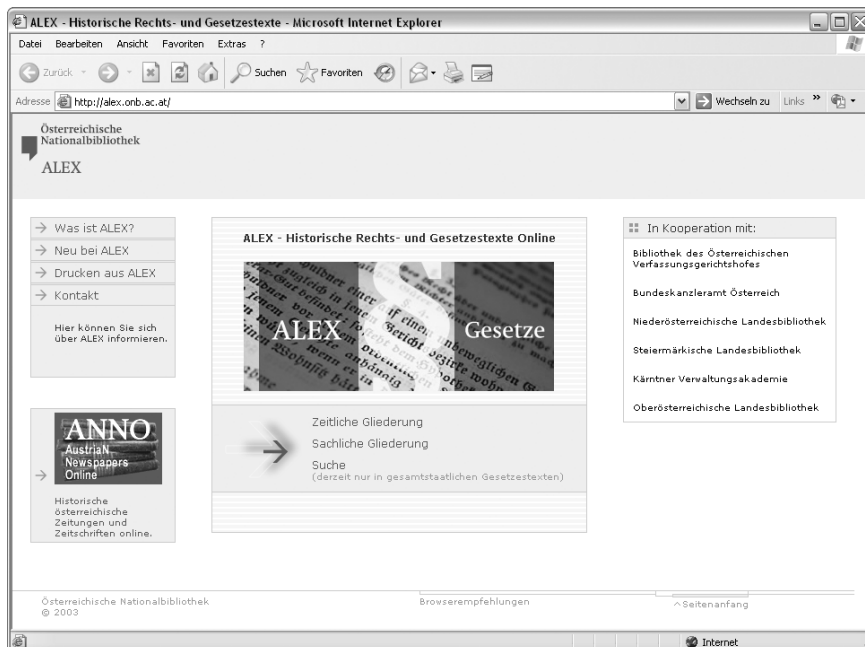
ALEX - Historische Rechts- und Gesetzestexte - Microsoft Internet Explorer

Datei Bearbeiten Ansicht Favoriten Extras ?

Zurück Suchen Favoriten

Adresse http://alex.onb.ac.at/ Wechseln zu Links

Österreichische Nationalbibliothek

ALEX

Was ist ALEX?
Neu bei ALEX
Drucken aus ALEX
Kontakt

Hier können Sie sich über ALEX informieren.

ANNO
AustriaN Newspapers Online

Historische österreichische Zeitungen und Zeitschriften online.

ALEX - Historische Rechts- und Gesetzestexte Online

ALEX Gesetze

Zeitliche Gliederung
Sachliche Gliederung
Suche
(derzeit nur in gesamtstaatlichen Gesetzestexten)

In Kooperation mit:

Bibliothek des Österreichischen Verfassungsgerichtshofes

Bundeskanzleramt Österreich

Niederösterreichische Landesbibliothek

Steiermärkische Landesbibliothek

Kärntner Verwaltungsakademie

Oberösterreichische Landesbibliothek

Österreichische Nationalbibliothek
© 2003

Browserempfehlungen

Seitenanfang

Internet